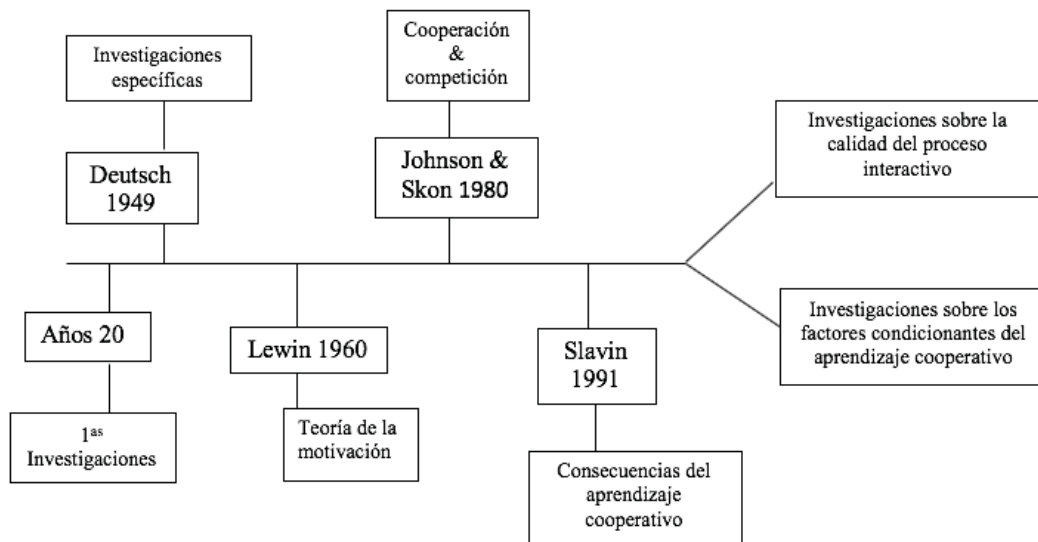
Investigaciones específicas

Deutsch 1949

Cooperación & competición

Johnson & Skon 1980

Investigaciones sobre la calidad del proceso interactivo

Investigaciones sobre los factores condicionantes del aprendizaje cooperativo

Años 20

$1^{as}$ Investigaciones

Lewin 1960

Teoría de la motivación

Slavin 1991

Consecuencias del aprendizaje cooperativo